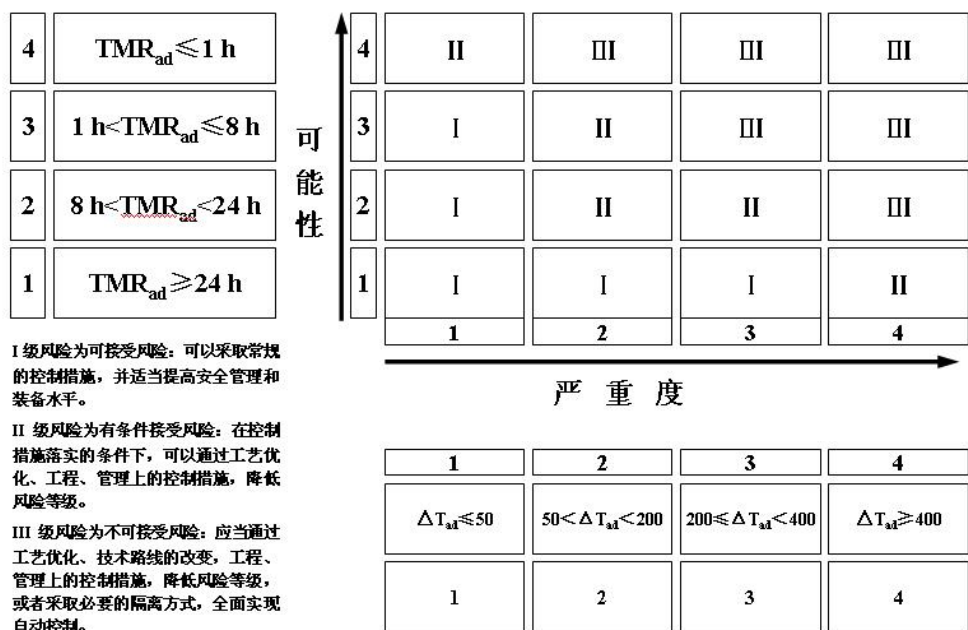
| | |
|---|---|
| 4 | $TMR_{ad} \leqslant 1$ h |
| 3 | 1 h<$TMR_{ad} \leqslant 8$ h |
| 2 | 8 h<$TMR_{ad}$<24 h |
| 1 | $TMR_{ad} \geqslant 24$ h |

可能性

| | | | | |
|---|---|---|---|---|
| 4 | II | III | III | III |
| 3 | I | II | III | III |
| 2 | I | II | II | III |
| 1 | I | I | I | II |
| | 1 | 2 | 3 | 4 |

严 重 度

I 级风险为可接受风险：可以采取常规的控制措施，并适当提高安全管理和装备水平。

II 级风险为有条件接受风险：在控制措施落实的条件下，可以通过工艺优化、工程、管理上的控制措施，降低风险等级。

III 级风险为不可接受风险：应当通过工艺优化、技术路线的改变，工程、管理上的控制措施，降低风险等级，或者采取必要的隔离方式，全面实现自动控制。

| 1 | 2 | 3 | 4 |
|---|---|---|---|
| $\Delta T_{ad} \leqslant 50$ | $50 < \Delta T_{ad} < 200$ | $200 \leqslant \Delta T_{ad} < 400$ | $\Delta T_{ad} \geqslant 400$ |
| 1 | 2 | 3 | 4 |